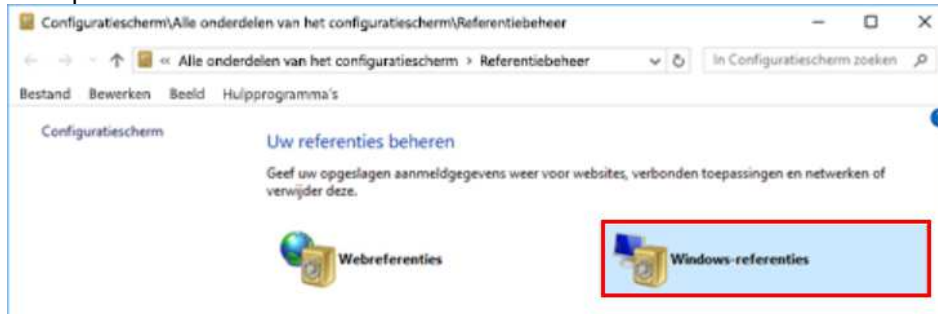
Configuratiescherm\Alle onderdelen van het configuratiescherm\Referentiebeheer

« Alle onderdelen van het configuratiescherm > Referentiebeheer

In Configuratiescherm zoeken

Bestand Bewerken Beeld Hulpprogramma's

Configuratiescherm

Uw referenties beheren

Geef uw opgeslagen aanmeldgegevens weer voor websites, verbonden toepassingen en netwerken of verwijder deze.

Webreferenties

Windows-referenties